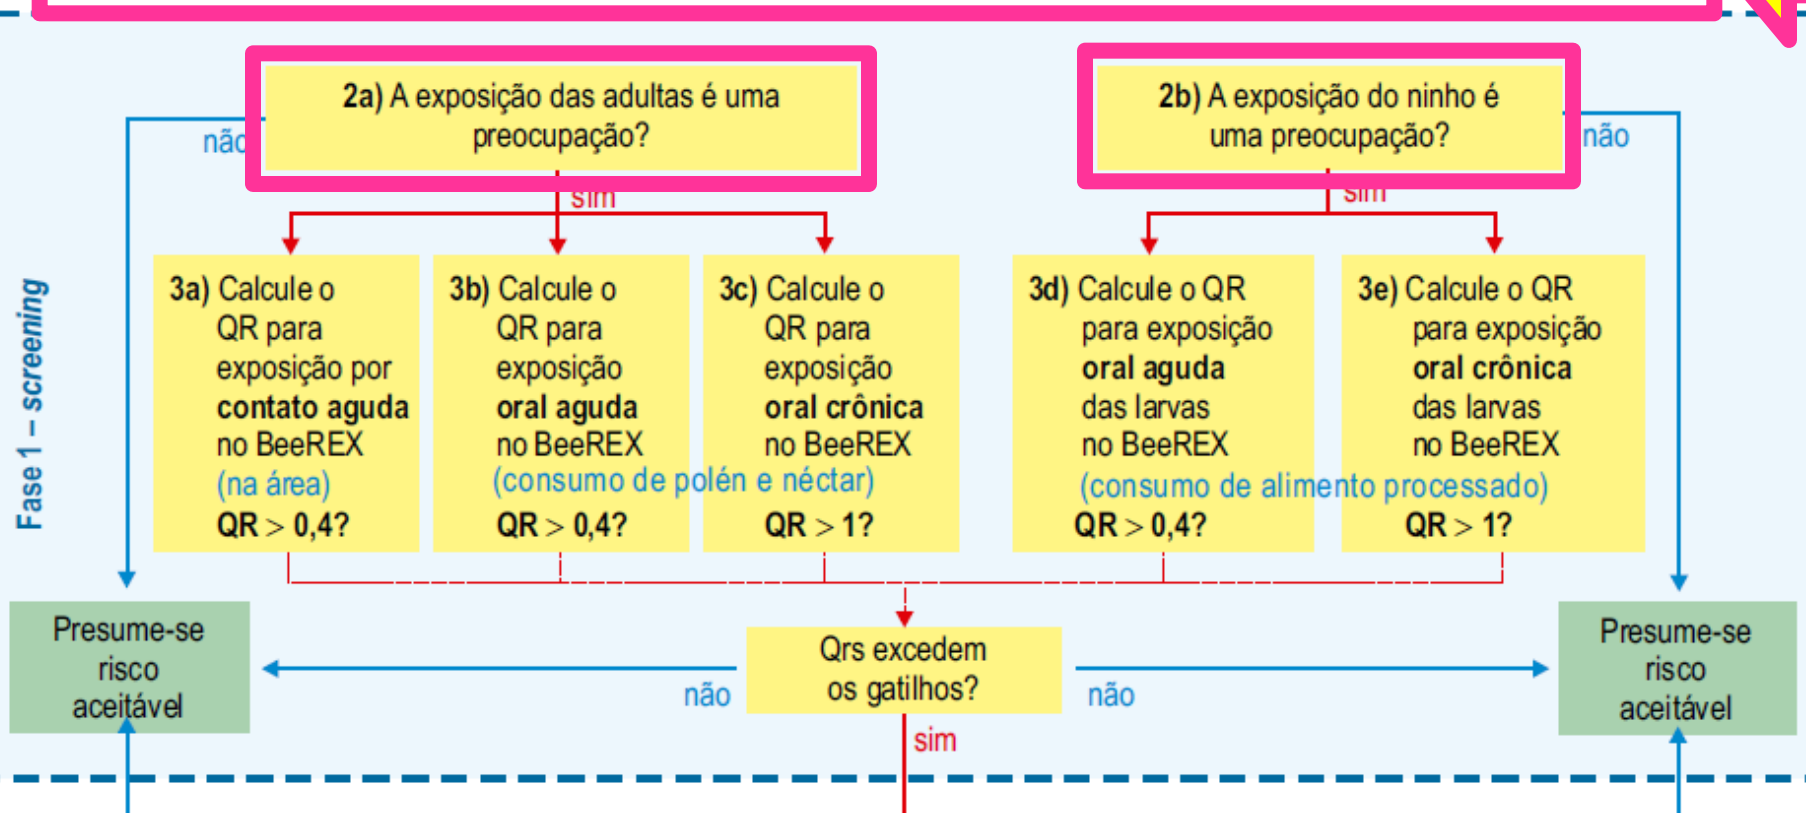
Fase 1 – screening

2a) A exposição das adultas é uma preocupação?

2b) A exposição do ninho é uma preocupação?

não

não

sim

sim

3a) Calcule o QR para exposição por contato aguda no BeeREX (na área) QR > 0,4?

3b) Calcule o QR para exposição oral aguda no BeeREX (consumo de polén e néctar) QR > 0,4?

3c) Calcule o QR para exposição oral crônica no BeeREX QR > 1?

3d) Calcule o QR para exposição oral aguda das larvas no BeeREX (consumo de alimento processado) QR > 0,4?

3e) Calcule o QR para exposição oral crônica das larvas no BeeREX QR > 1?

Presume-se risco aceitável

não

Qrs excedem os gatilhos?

não

Presume-se risco aceitável

sim